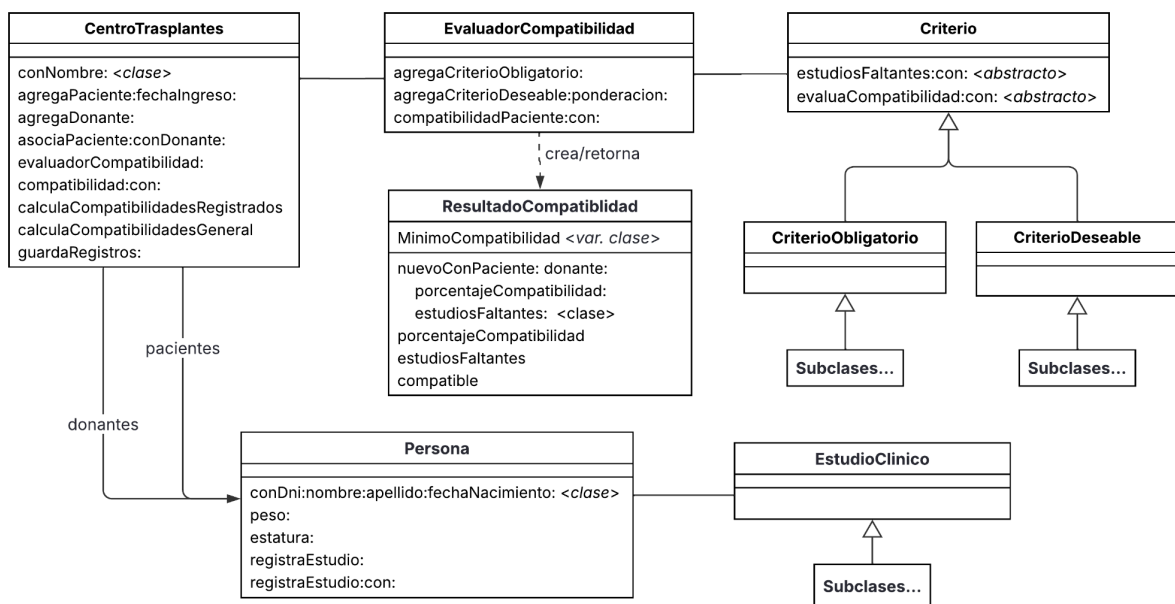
CentroTrasplantes

conNombre: <clase>
agregaPaciente:fechaIngreso:
agregaDonante:
asociaPaciente:conDonante:
evaluadorCompatibilidad:
compatibilidad:con:
calculaCompatibilidadesRegistrados
calculaCompatibilidadesGeneral
guardaRegistros:

EvaluadorCompatibilidad

agregaCriterioObligatorio:
agregaCriterioDeseable:ponderacion:
compatibilidadPaciente:con:

Criterio

estudiosFaltantes:con: <abstracto>
evaluaCompatibilidad:con: <abstracto>

crea/retorna

ResultadoCompatiblidad

MinimoCompatibilidad <var. clase>

nuevoConPaciente: donante:
porcentajeCompatibilidad:
estudiosFaltantes: <clase>
porcentajeCompatibilidad
estudiosFaltantes
compatible

CriterioObligatorio

CriterioDeseable

Subclases...

Subclases...

pacientes

donantes

Persona

conDni:nombre:apellido:fechaNacimiento: <clase>
peso:
estatura:
registraEstudio:
registraEstudio:con:

EstudioClinico

Subclases...